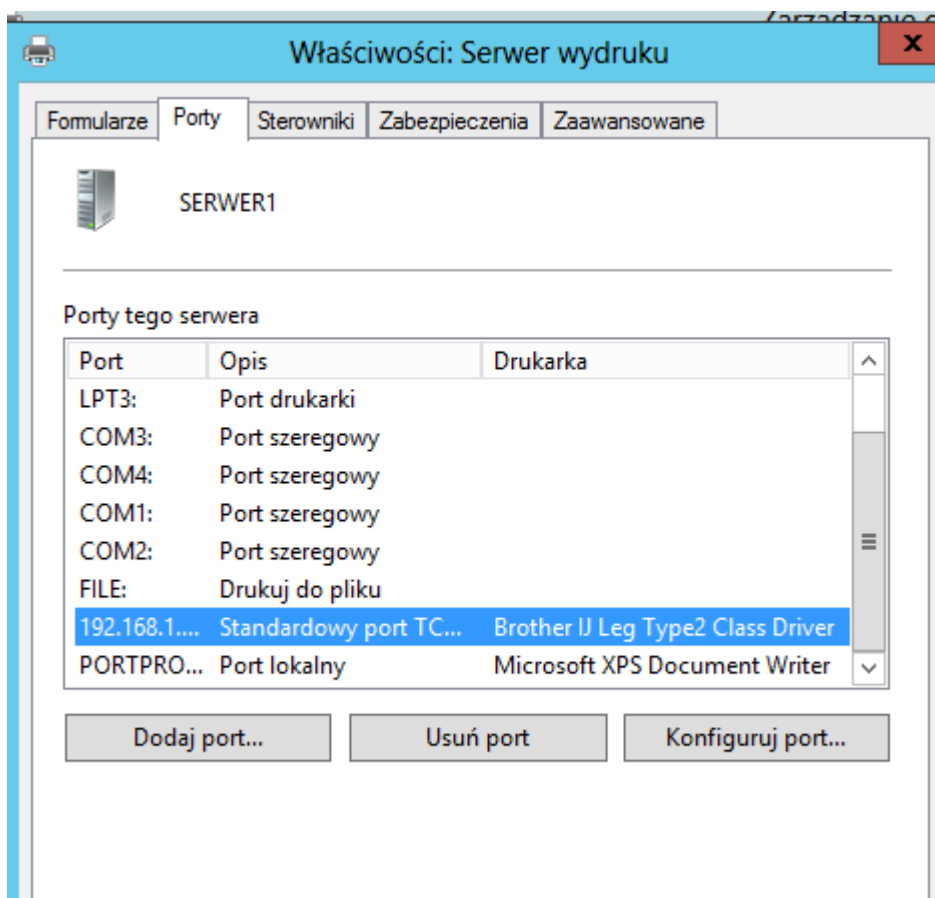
Zarządzanie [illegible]

Właściwości: Serwer wydruku

Formularze | Porty | Sterowniki | Zabezpieczenia | Zaawansowane

SERWER1

Porty tego serwera

| Port | Opis | Drukarka |
|---|---|---|
| LPT3: | Port drukarki | |
| COM3: | Port szeregowy | |
| COM4: | Port szeregowy | |
| COM1: | Port szeregowy | |
| COM2: | Port szeregowy | |
| FILE: | Drukuj do pliku | |
| 192.168.1.... | Standardowy port TC... | Brother IJ Leg Type2 Class Driver |
| PORTPRO... | Port lokalny | Microsoft XPS Document Writer |

Dodaj port... | Usuń port | Konfiguruj port...